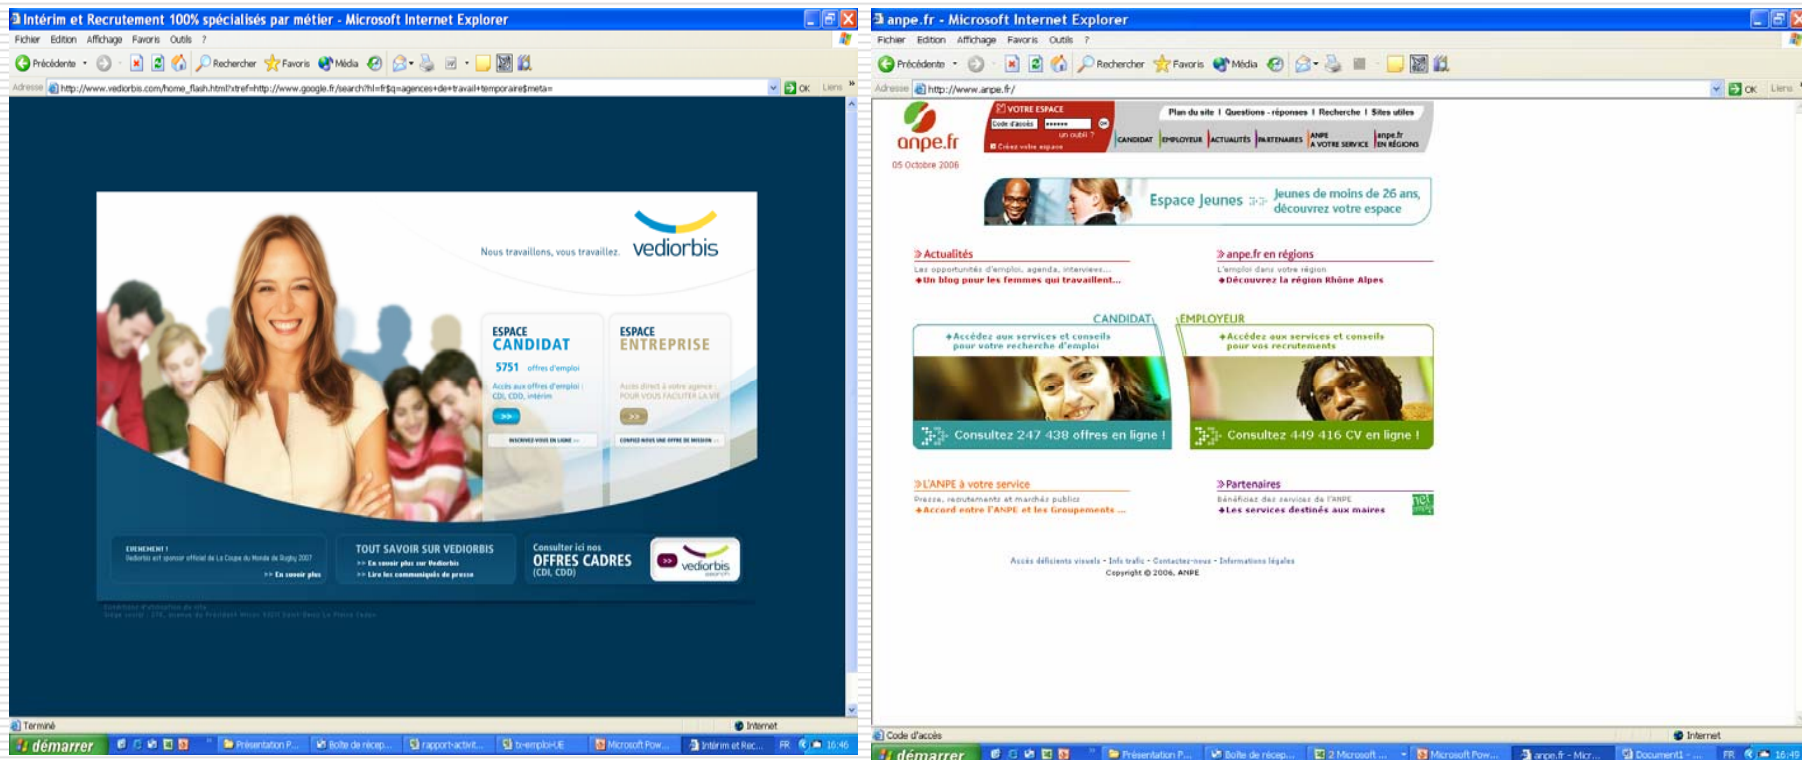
Intérim et Recrutement 100% spécialisés par métier - Microsoft Internet Explorer

Fichier Edition Affichage Favoris Outils ?

Précédente Rechercher Favoris Média

Adresse http://www.vediorbis.com/home_flash.html?xref=http://www.google.fr/search?hl=fr&q=agences+de+travail+temporaire&meta= OK Liens

Nous travaillons, vous travaillez. vediorbis

ESPACE CANDIDAT
5751 offres d'emploi
Accès aux offres d'emploi : CDI, CDD, intérim
INSCRIVEZ-VOUS EN LIGNE

ESPACE ENTREPRISE
Accès direct à votre agence POUR VOUS FACILITER LA VIE
CONFIEZ-NOUS UNE OFFRE DE MISSION

EVENEMENT !
Vediorbis est sponsor officiel de La Coupe du Monde de Rugby 2007
>> En savoir plus

TOUT SAVOIR SUR VEDIORBIS
>> En savoir plus sur Vediorbis
>> Lire les communiqués de presse

Consulter ici nos OFFRES CADRES (CDI, CDD)

vediorbis search

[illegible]

Terminé Internet

démarrer Présentation P... Boîte de récep... rapport-activit... b-emploiUE Microsoft Pow... Intérim et Rec... FR 16:46

anpe.fr - Microsoft Internet Explorer

Fichier Edition Affichage Favoris Outils ?

Précédente Rechercher Favoris Média

Adresse http://www.anpe.fr/ OK Liens

anpe.fr
05 Octobre 2006

VOTRE ESPACE
Code d'accès ******
un oubli ?
Créez votre espace

Plan du site | Questions - réponses | Recherche | Sites utiles

CANDIDAT EMPLOYEUR ACTUALITÉS PARTENAIRES ANPE A VOTRE SERVICE anpe.fr EN RÉGIONS

Espace Jeunes Jeunes de moins de 26 ans, découvrez votre espace

Actualités
Les opportunités d'emploi, agenda, interviews...
Un blog pour les femmes qui travaillent...

anpe.fr en régions
L'emploi dans votre région
Découvrez la région Rhône Alpes

CANDIDAT
Accédez aux services et conseils pour votre recherche d'emploi
Consultez 247 438 offres en ligne !

EMPLOYEUR
Accédez aux services et conseils pour vos recrutements
Consultez 449 416 CV en ligne !

L'ANPE à votre service
Presse, recrutements et marchés publics
Accord entre l'ANPE et les Groupements ...

Partenaires
Bénéficiez des services de l'ANPE
Les services destinés aux maires

Accès déficients visuels - Info trafic - Contactez-nous - Informations légales
Copyright © 2006, ANPE

Code d'accès Internet

démarrer Présentation P... Boîte de récep... 2 Microsoft ... Microsoft Pow... anpe.fr - Micr... Document1 - ... FR 16:49